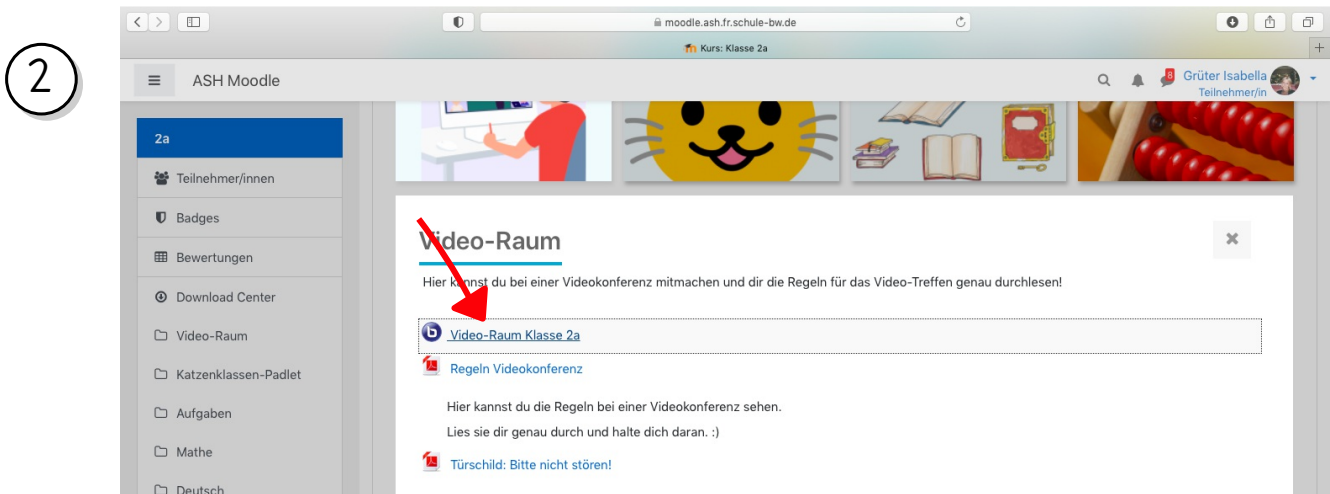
②

moodle.ash.fr.schule-bw.de

Kurs: Klasse 2a

ASH Moodle

8 Grüter Isabella
Teilnehmer/in

2a

Teilnehmer/innen

Badges

Bewertungen

Download Center

Video-Raum

Katzenklassen-Padlet

Aufgaben

Mathe

Deutsch

Video-Raum

Hier kannst du bei einer Videokonferenz mitmachen und dir die Regeln für das Video-Treffen genau durchlesen!

Video-Raum Klasse 2a

Regeln Videokonferenz

Hier kannst du die Regeln bei einer Videokonferenz sehen.

Lies sie dir genau durch und halte dich daran. :)

Türschild: Bitte nicht stören!